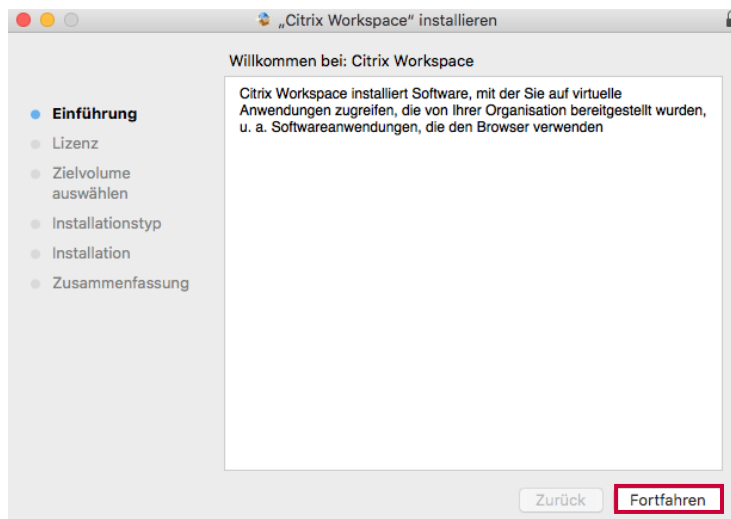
„Citrix Workspace" installieren

Willkommen bei: Citrix Workspace

Einführung
Lizenz
Zielvolume auswählen
Installationstyp
Installation
Zusammenfassung

Citrix Workspace installiert Software, mit der Sie auf virtuelle Anwendungen zugreifen, die von Ihrer Organisation bereitgestellt wurden, u. a. Softwareanwendungen, die den Browser verwenden

Zurück
Fortfahren